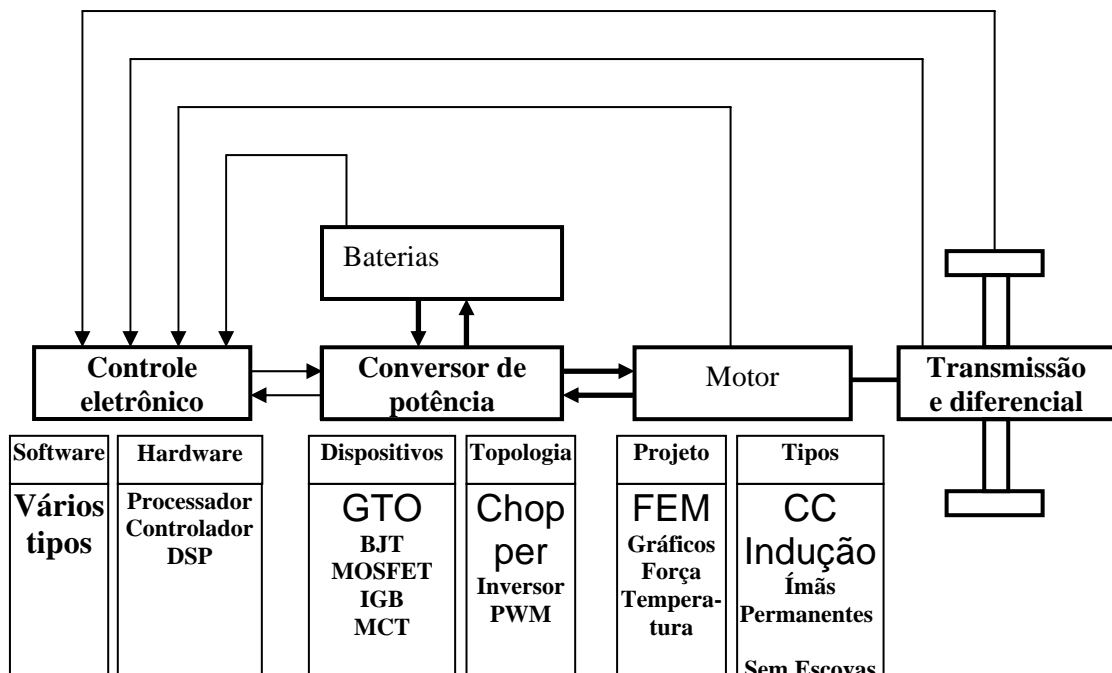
Baterias

Controle eletrônico

Conversor de potência

Motor

Transmissão e diferencial

Software

Vários tipos

Hardware

Processador Controlador DSP

Dispositivos

GTO BJT MOSFET IGB MCT

Topologia

Chopper Inversor PWM

Projeto

FEM Gráficos Força Temperatura

Tipos

CC Indução Ímãs Permanentes

Sem Escovas